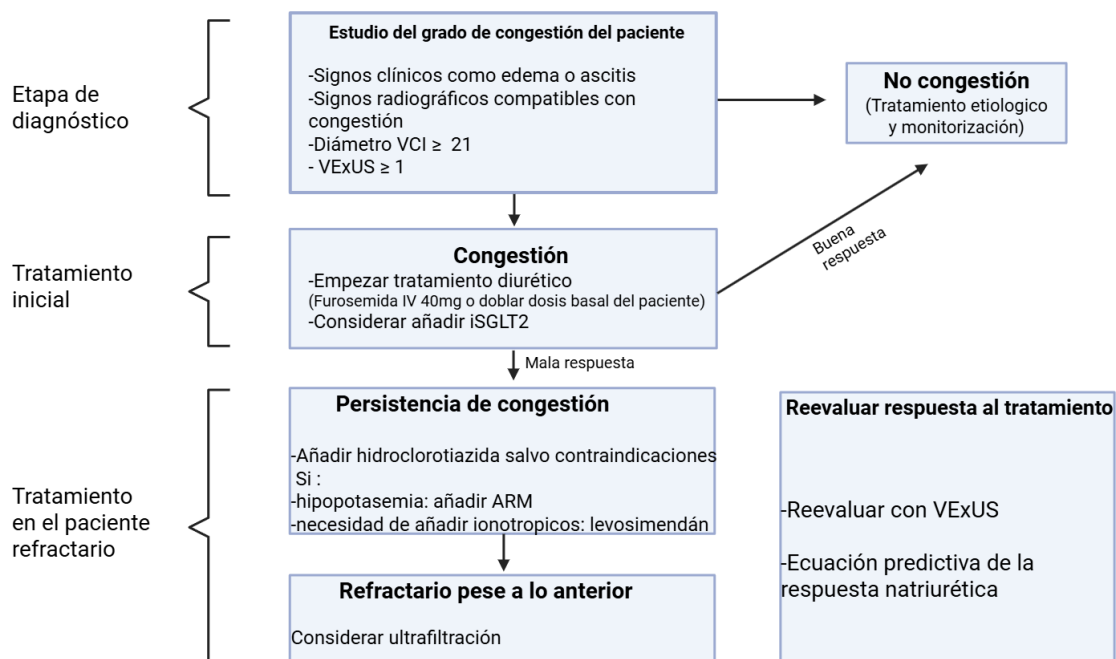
Etapa de diagnóstico

Estudio del grado de congestión del paciente

-Signos clínicos como edema o ascitis
-Signos radiográficos compatibles con congestión
-Diámetro VCI ≥ 21
- VExUS ≥ 1

No congestión
(Tratamiento etiologico y monitorización)

Tratamiento inicial

Congestión
-Empezar tratamiento diurético
(Furosemida IV 40mg o doblar dosis basal del paciente)
-Considerar añadir iSGLT2

Buena respuesta

Mala respuesta

Tratamiento en el paciente refractario

Persistencia de congestión

-Añadir hidroclorotiazida salvo contraindicaciones
Si :
-hipopotasemia: añadir ARM
-necesidad de añadir ionotropicos: levosimendán

Refractario pese a lo anterior

Considerar ultrafiltración

Reevaluar respuesta al tratamiento

-Reevaluar con VExUS

-Ecuación predictiva de la respuesta natriurética